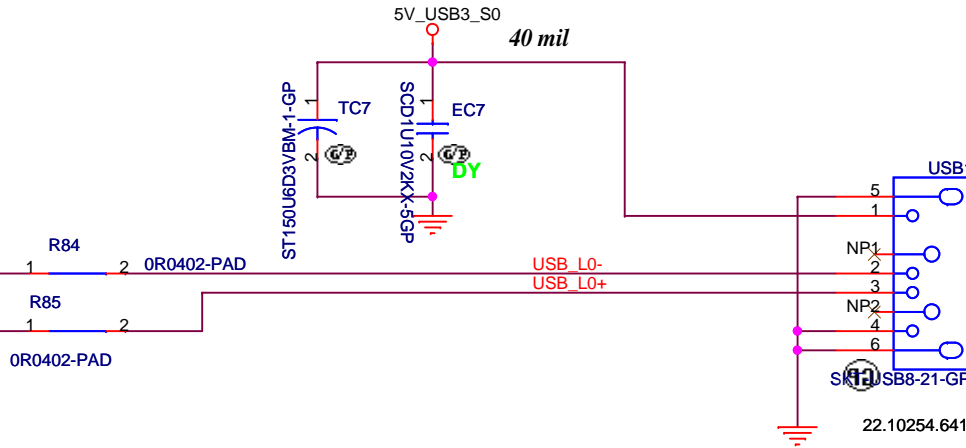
5V_USB3_S0

40 mil

ST150U6D3VBM-1-GP

1

TC7

2

SCD1U10V2KX-5GP

1

EC7

2

DY

USB

5

1

NP1

2

3

NP2

4

6

R84

1

2

0R0402-PAD

USB_L0-

USB_L0+

R85

1

2

0R0402-PAD

SK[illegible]USB8-21-GP

22.10254.641